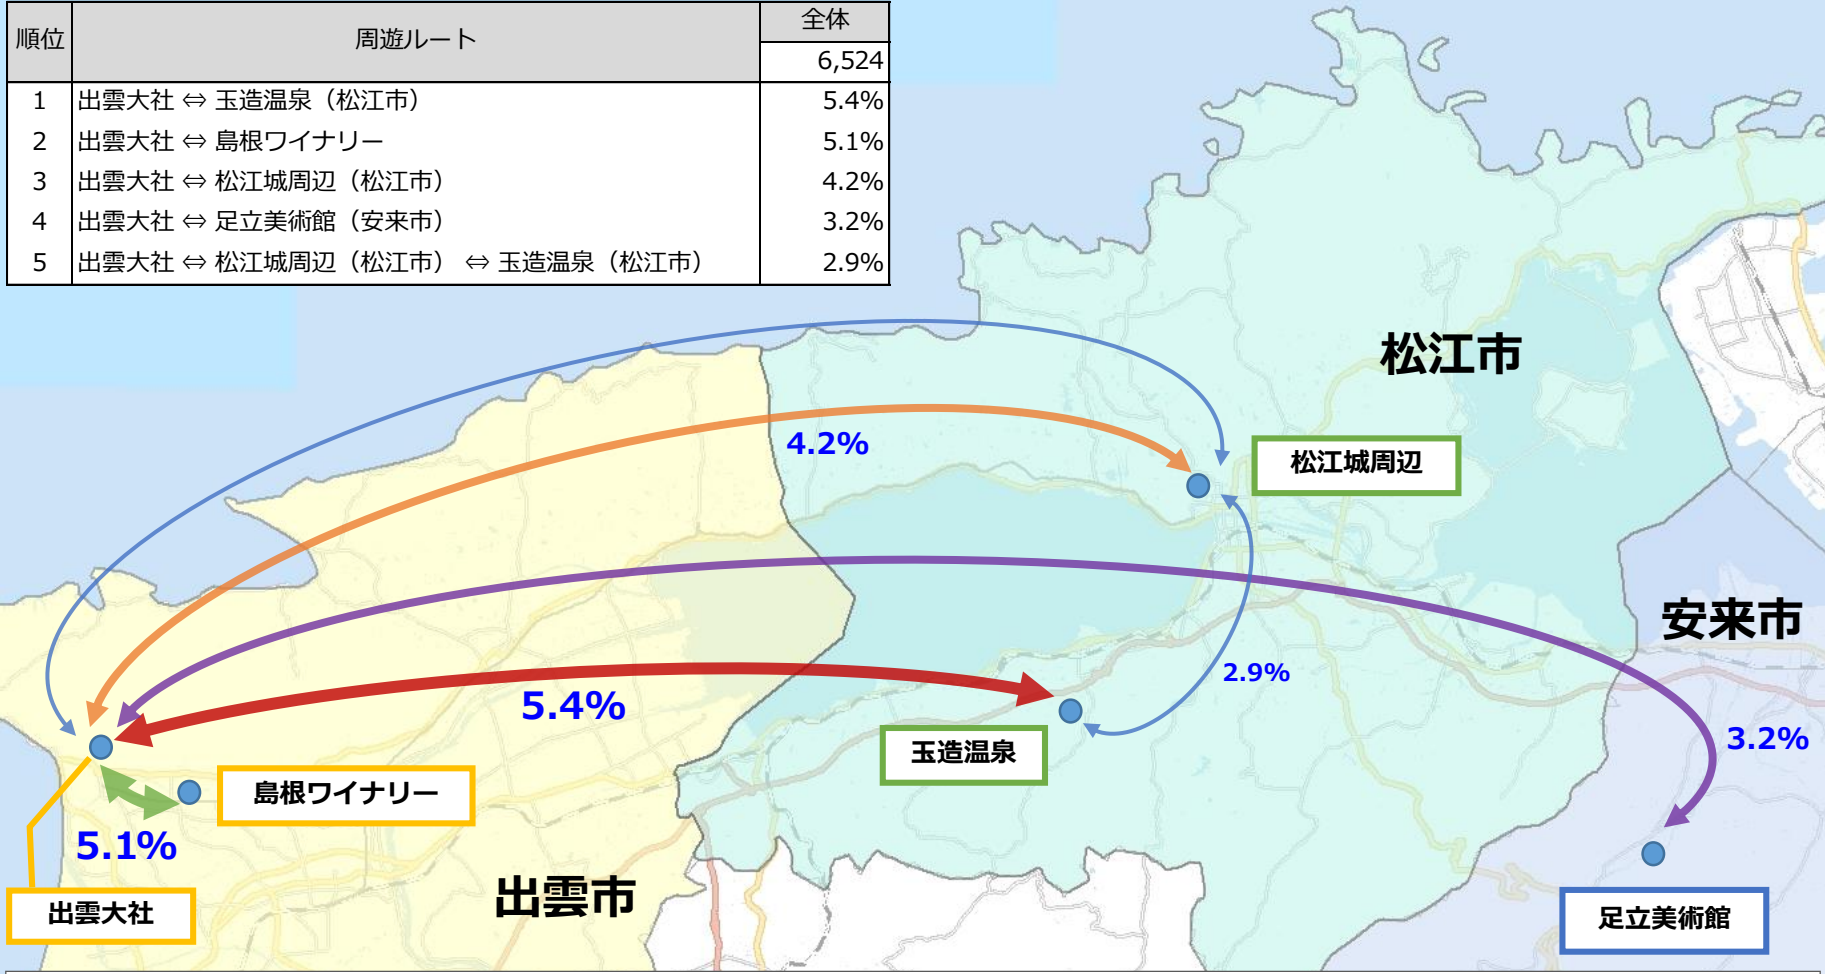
| 順位 | 周遊ルート | 全体 6,524 |
|---|---|---|
| 1 | 出雲大社 ⇔ 玉造温泉（松江市） | 5.4% |
| 2 | 出雲大社 ⇔ 島根ワイナリー | 5.1% |
| 3 | 出雲大社 ⇔ 松江城周辺（松江市） | 4.2% |
| 4 | 出雲大社 ⇔ 足立美術館（安来市） | 3.2% |
| 5 | 出雲大社 ⇔ 松江城周辺（松江市） ⇔ 玉造温泉（松江市） | 2.9% |

松江市
4.2%
松江城周辺
安来市
2.9%
5.4%
玉造温泉
3.2%
島根ワイナリー
5.1%
出雲大社
出雲市
足立美術館